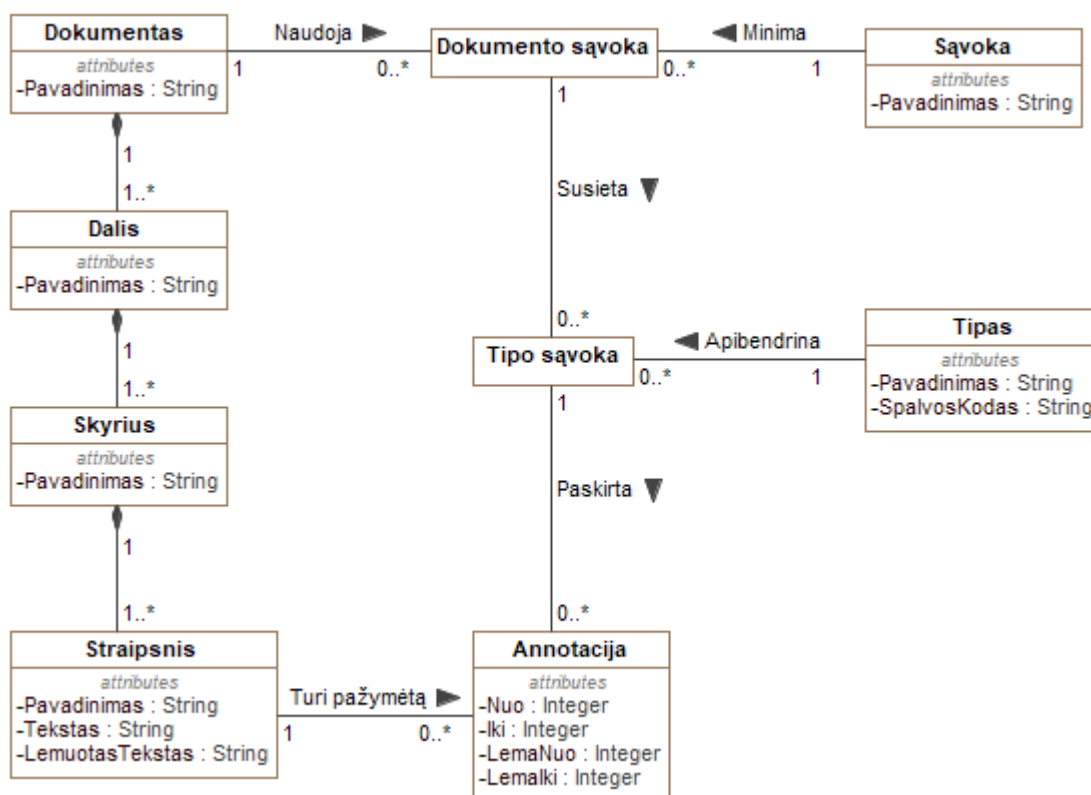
Dokumentas
attributes
-Pavadinimas : String

Naudoja
1
0..*

Dokumento sąvoka

Minima
0..*
1

Sąvoka
attributes
-Pavadinimas : String

1
1..*

Dalis
attributes
-Pavadinimas : String

1

Susieta

0..*

1
1..*

Skyrius
attributes
-Pavadinimas : String

Tipo sąvoka

Apibendrina
0..*
1

Tipas
attributes
-Pavadinimas : String
-SpalvosKodas : String

1

Paskirta

1
1..*

0..*

Straipsnis
attributes
-Pavadinimas : String
-Tekstas : String
-LemuotasTekstas : String

Turi pažymėtą
1
0..*

Annotacija
attributes
-Nuo : Integer
-Iki : Integer
-LemaNuo : Integer
-LemaIki : Integer